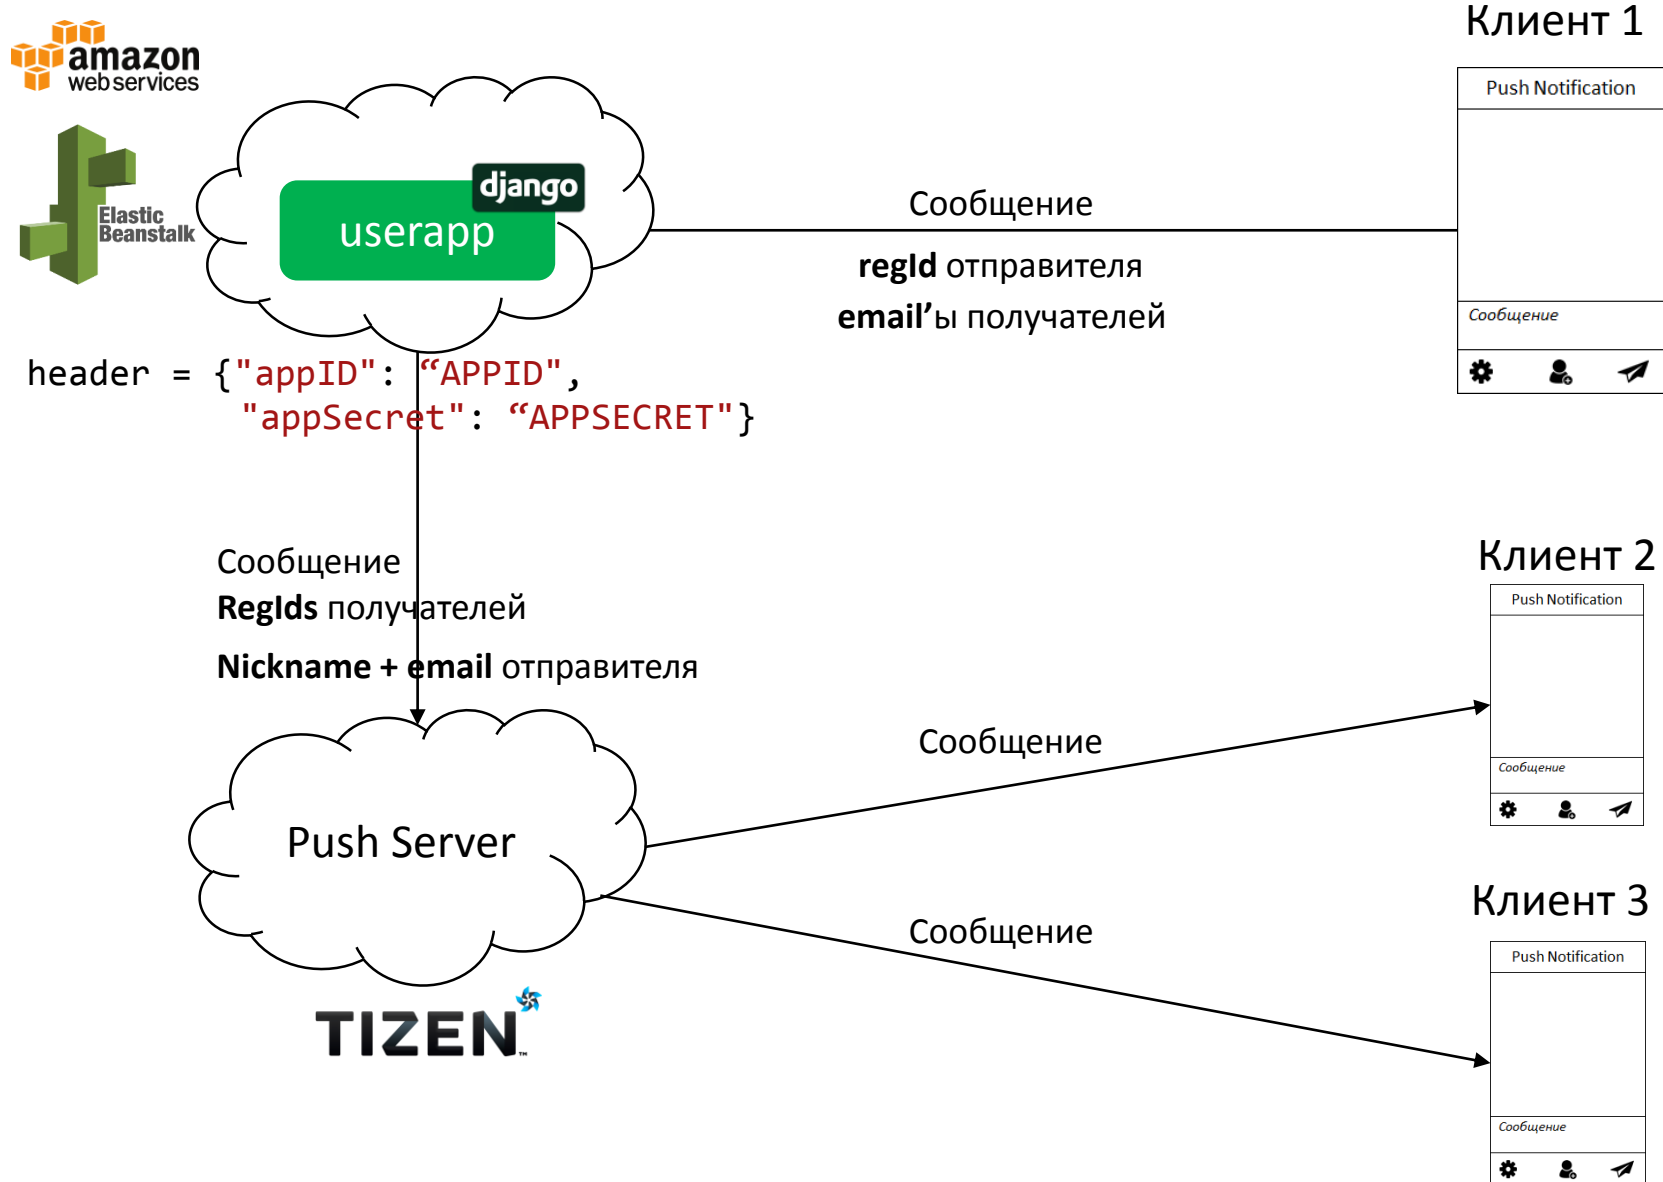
amazon web services

Elastic Beanstalk

django

userapp

Клиент 1

Push Notification

Сообщение

Сообщение

regId отправителя

email'ы получателей

header = {"appID": "APPID", "appSecret": "APPSECRET"}

Сообщение

RegIds получателей

Nickname + email отправителя

Клиент 2

Push Notification

Сообщение

Сообщение

Push Server

Клиент 3

Push Notification

Сообщение

Сообщение

TIZEN